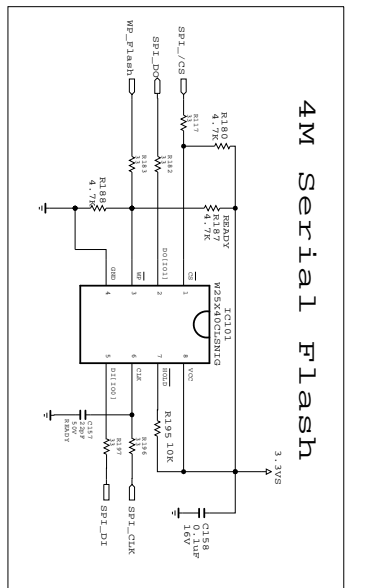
4M Serial Flash

SPI_/CS
SPI_DO
WP_Flash
R177
33
R182
33
R183
33
R180
4.7K
R187
4.7K
READY
R188
4.7K
DO[IO1]
CS
WP
GND
1
2
3
4
IC101
W25X40CLSNIG
8
7
6
5
VCC
HOLD
CLK
DI[IO0]
R195 10K
3.3VS
C158
0.1uF
16V
C157
20PF
50V
READY
R196
33
R197
33
SPI_CLK
SPI_DI